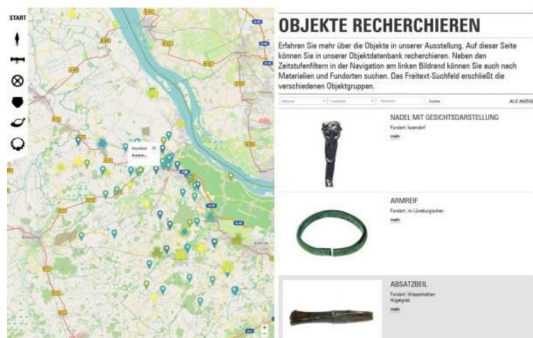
START

OBJEKTE RECHERCHIEREN

Erfahren Sie mehr über die Objekte in unserer Ausstellung. Auf dieser Seite können Sie in unserer Objektdatenbank recherchieren. Neben den Zeitstufenfiltern in der Navigation am linken Bildrand können Sie auch nach Materialien und Fundorten suchen. Das Freitext-Suchfeld erschließt die verschiedenen Objektgruppen.

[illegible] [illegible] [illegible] Suchen ALLE ANZEIGEN

NADEL MIT GESICHTSDARSTELLUNG
Fundort: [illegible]
mehr

ARMREIF
Fundort: im Lüneburgischen
mehr

ABSATZBEIL
Fundort: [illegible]
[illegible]
mehr